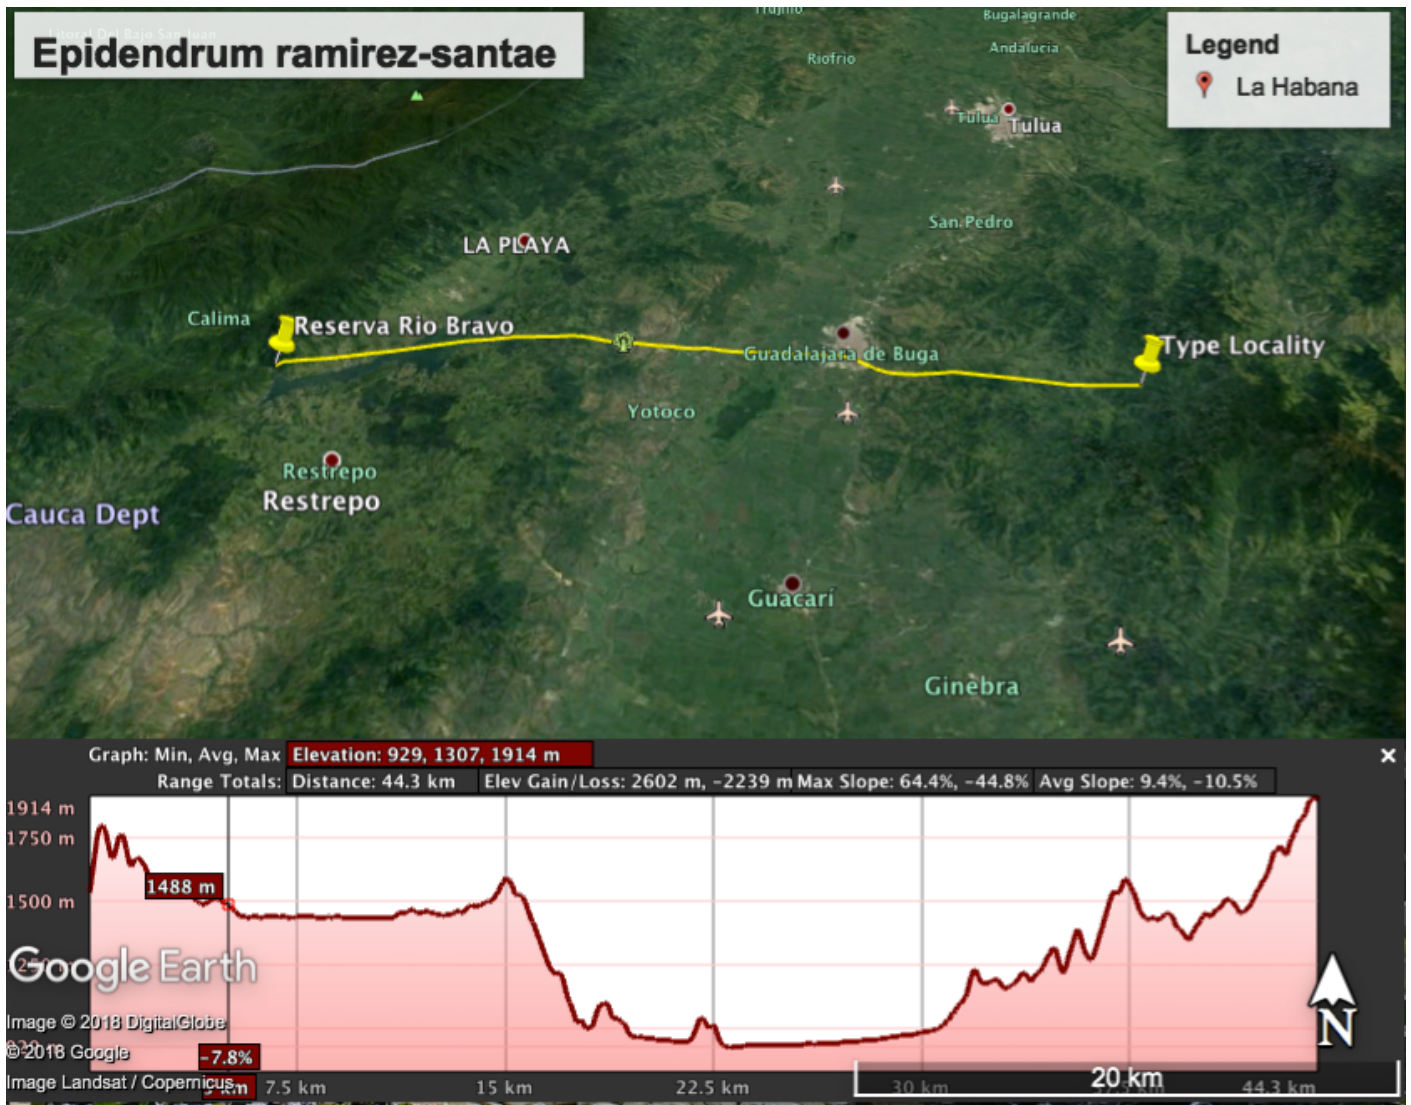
Epidendrum ramirez-santae

Legend
La Habana

Trujillo
Bugalagrande
Andalucia
Riofrio
Tulua
Tulua
San Pedro
LA PLAYA
Calima
Reserva Rio Bravo
Guadalajara de Buga
Type Locality
Yotoco
Restrepo
Restrepo
Cauca Dept
Guacarí
Ginebra

Graph: Min, Avg, Max Elevation: 929, 1307, 1914 m
Range Totals: Distance: 44.3 km Elev Gain/Loss: 2602 m, -2239 m Max Slope: 64.4%, -44.8% Avg Slope: 9.4%, -10.5%

1914 m
1750 m
1500 m
1488 m
Google Earth
Image © 2018 DigitalGlobe
© 2018 Google
-7.8%
Image Landsat / Copernicus
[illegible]km 7.5 km 15 km 22.5 km 30 km 20 km 44.3 km
N